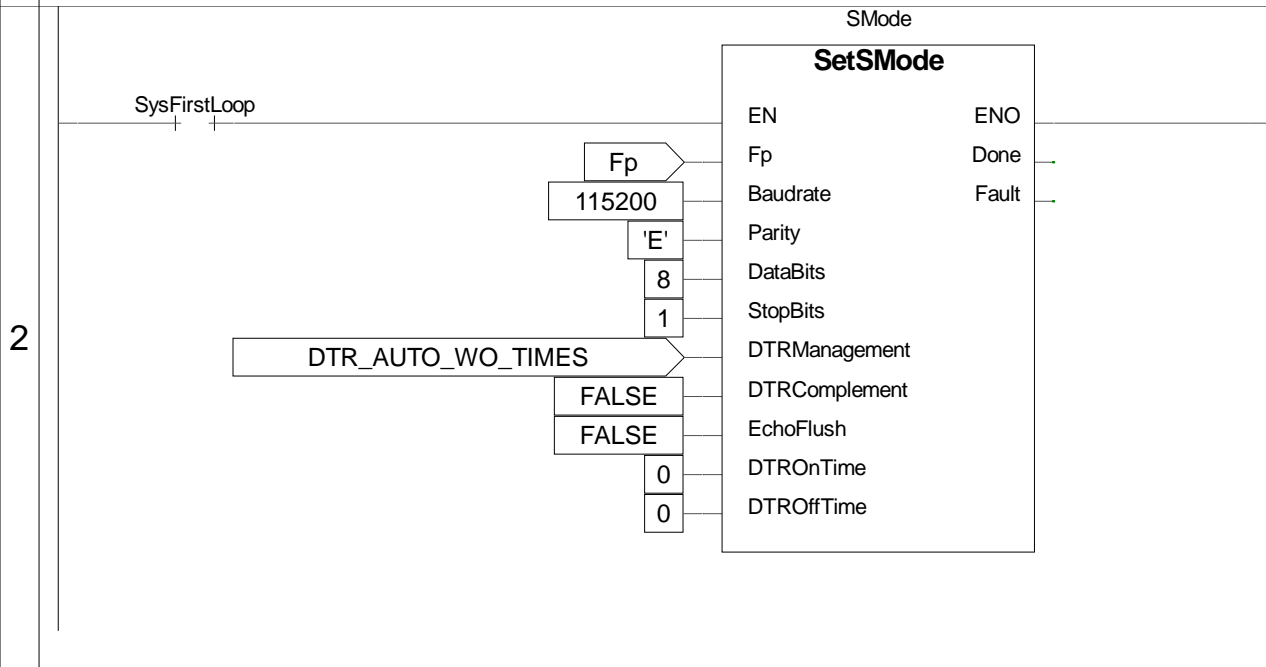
2

SysFirstLoop

SMode

SetSMode

EN ENO

Fp Fp Done

115200 Baudrate Fault

'E' Parity

8 DataBits

1 StopBits

DTR_AUTO_WO_TIMES DTRManagement

FALSE DTRComplement

FALSE EchoFlush

0 DTROnTime

0 DTROffTime